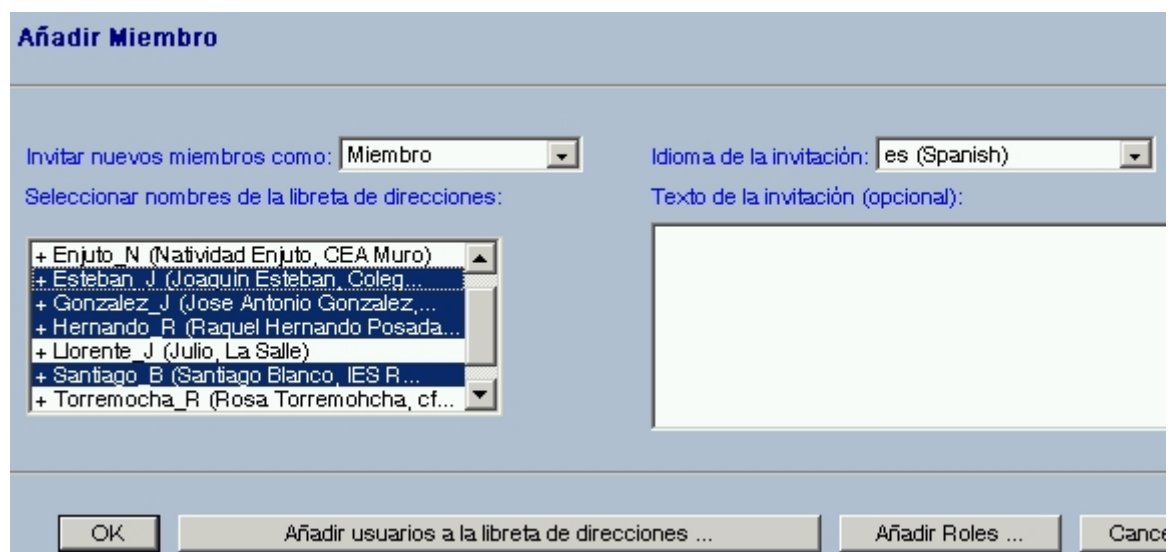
Añadir Miembro

Invitar nuevos miembros como: Miembro

Seleccionar nombres de la libreta de direcciones:

+ Enjuto_N (Natividad Enjuto, CEA Muro)
+ Esteban_J (Joaquin Esteban, Coleg...
+ Gonzalez_J (Jose Antonio Gonzalez,...
+ Hernando_R (Raquel Hernando Posada...
+ Llorente_J (Julio, La Salle)
+ Santiago_B (Santiago Blanco, IES R...
+ Torremocha_R (Rosa Torremohcha, cf...

Idioma de la invitación: es (Spanish)

Texto de la invitación (opcional):

OK | Añadir usuarios a la libreta de direcciones ... | Añadir Roles ... | Canc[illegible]